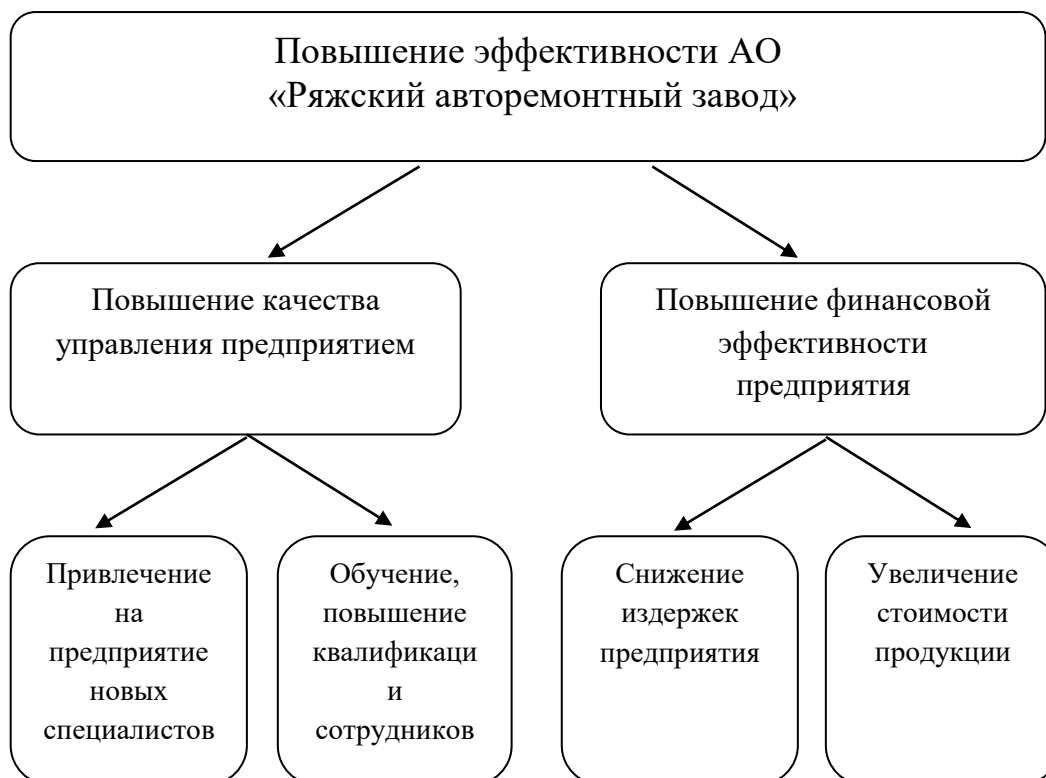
Повышение эффективности АО «Ряжский авторемонтный завод»

Повышение качества управления предприятием

Повышение финансовой эффективности предприятия

Привлечение на предприятие новых специалистов

Обучение, повышение квалификаци и сотрудников

Снижение издержек предприятия

Увеличение стоимости продукции